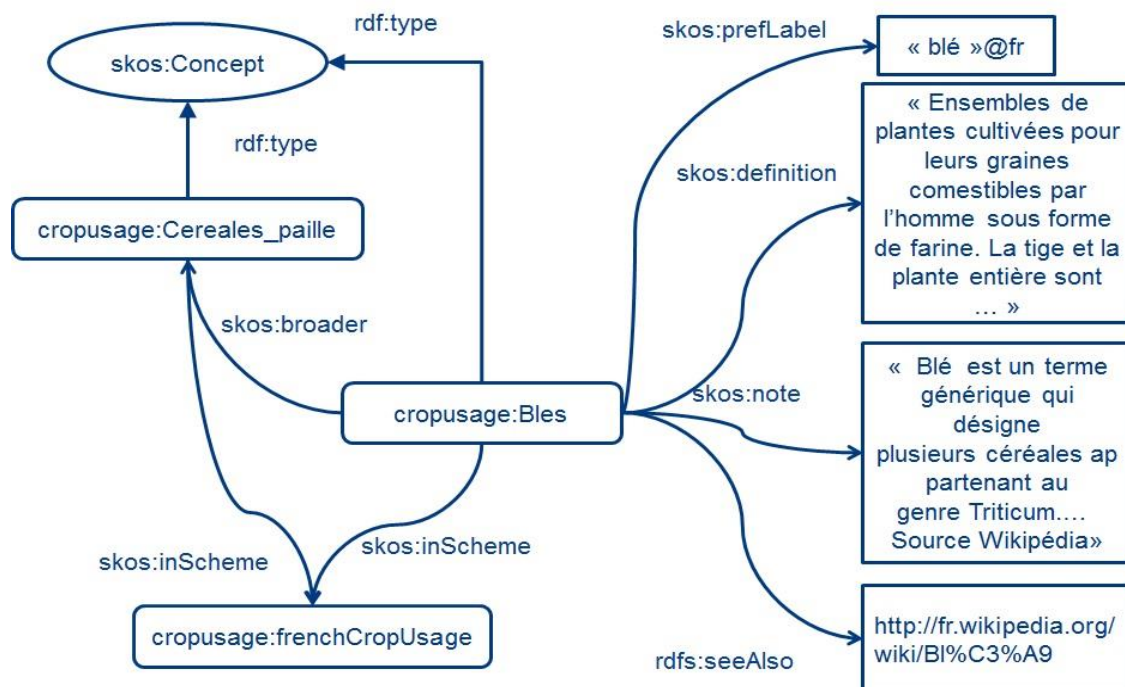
skos:Concept

rdf:type

rdf:type

cropusage:Cereales_paille

skos:broader

cropusage:Bles

skos:inScheme

skos:inScheme

cropusage:frenchCropUsage

skos:prefLabel

« blé »@fr

skos:definition

« Ensembles de plantes cultivées pour leurs graines comestibles par l'homme sous forme de farine. La tige et la plante entière sont … »

skos:note

« Blé est un terme générique qui désigne plusieurs céréales ap partenant au genre Triticum…. Source Wikipédia»

rdfs:seeAlso

http://fr.wikipedia.org/wiki/Bl%C3%A9